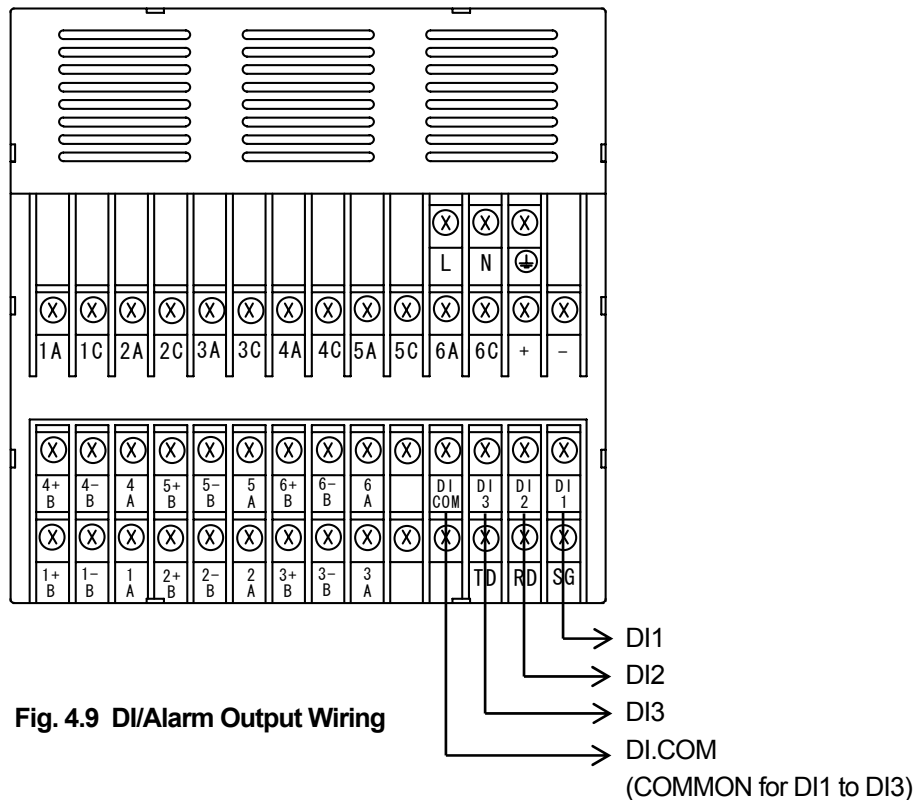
L N ⏚

1A 1C 2A 2C 3A 3C 4A 4C 5A 5C 6A 6C + −

4+B 4−B 4A 5+B 5−B 5A 6+B 6−B 6A DI COM DI 3 DI 2 DI 1

1+B 1−B 1A 2+B 2−B 2A 3+B 3−B 3A TD RD SG

DI1
DI2
DI3
DI.COM
(COMMON for DI1 to DI3)

Fig. 4.9 DI/Alarm Output Wiring